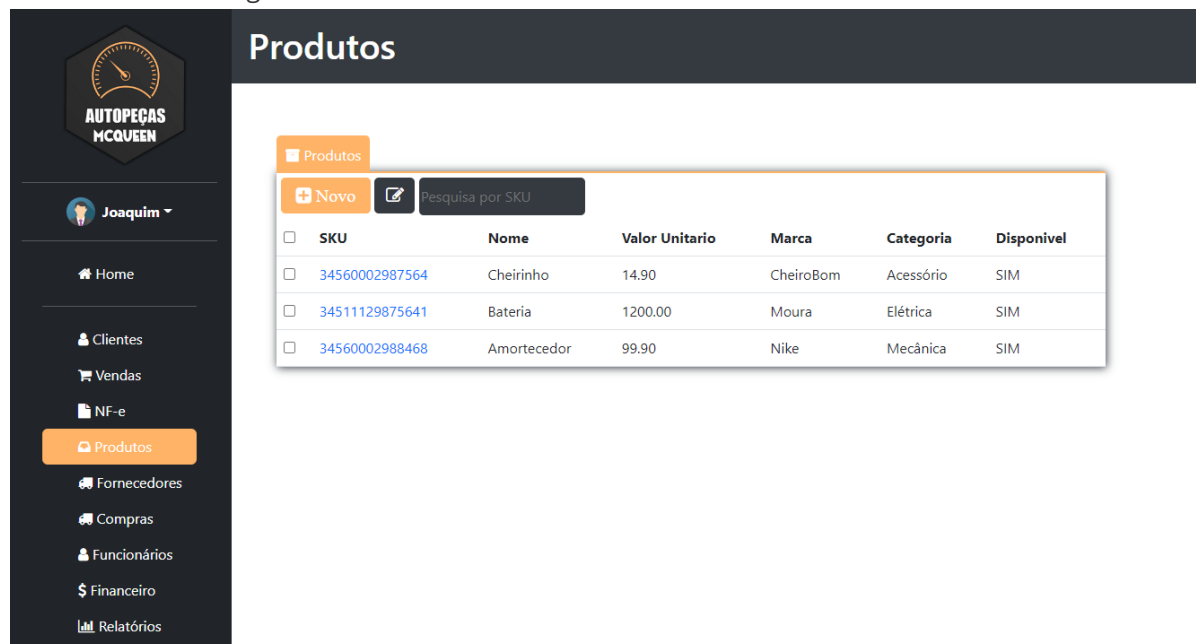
AUTOPEÇAS MCQUEEN

Joaquim

Home

Clientes
Vendas
NF-e
Produtos
Fornecedores
Compras
Funcionários
$ Financeiro
Relatórios

Produtos

Produtos

Novo

Pesquisa por SKU

| | SKU | Nome | Valor Unitario | Marca | Categoria | Disponivel |
|---|---|---|---|---|---|---|
| ☐ | 34560002987564 | Cheirinho | 14.90 | CheiroBom | Acessório | SIM |
| ☐ | 34511129875641 | Bateria | 1200.00 | Moura | Elétrica | SIM |
| ☐ | 34560002988468 | Amortecedor | 99.90 | Nike | Mecânica | SIM |